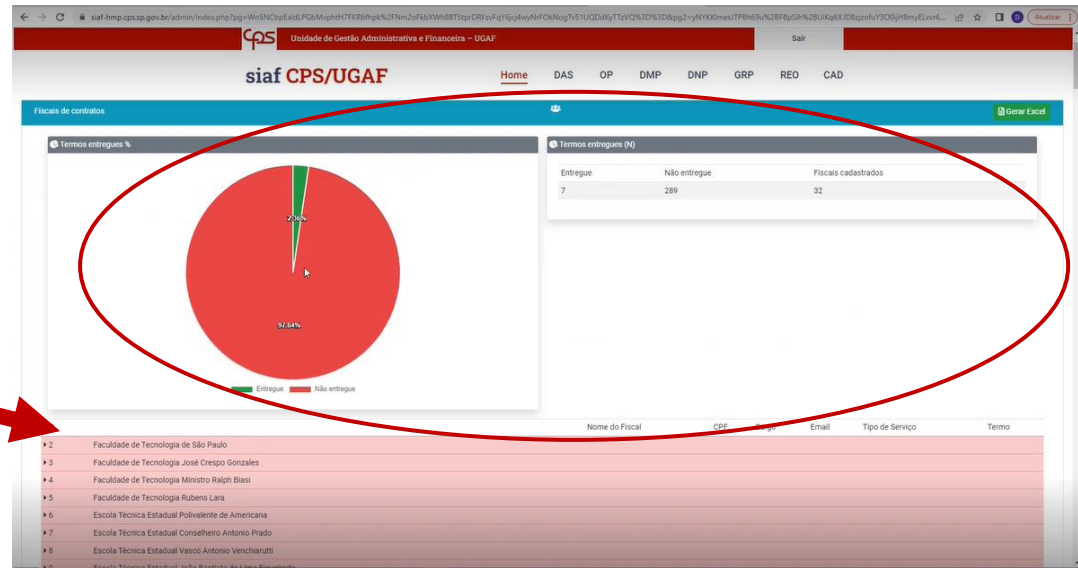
siaf-hmp.cps.sp.gov.br/admin/index.php?pg=Wn5NCbpEaldLPGbMvphtH7FKR6fhpk%2FNm2oFkbXWh8BT5tprDRFzvFqYljcj4wyNrFOkNogTv51UQDdKyTTzVQ%3D%3D&pg2=yNYKKlmesITP8hl9u%2BF8pSitn%2BUiKq6XJD8qzofuY3O0jH8myELxvr6...

Atualizar

cps Unidade de Gestão Administrativa e Financeira – UGAF

Sair

siaf CPS/UGAF

Home DAS OP DMP DNP GRP REO CAD

Fiscais de contratos

Gerar Excel

Termos entregues %

2.36%

97.64%

Entregue Não entregue

Termos entregues (N)

| Entregue | Não entregue | Fiscais cadastrados |
|---|---|---|
| 7 | 289 | 32 |

Nome do Fiscal CPF Cargo Email Tipo de Serviço Termo

2 Faculdade de Tecnologia de São Paulo
3 Faculdade de Tecnologia José Crespo Gonzales
4 Faculdade de Tecnologia Ministro Ralph Biasi
5 Faculdade de Tecnologia Rubens Lara
6 Escola Técnica Estadual Polivalente de Americana
7 Escola Técnica Estadual Conselheiro Antonio Prado
8 Escola Técnica Estadual Vasco Antonio Venchiarutti
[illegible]